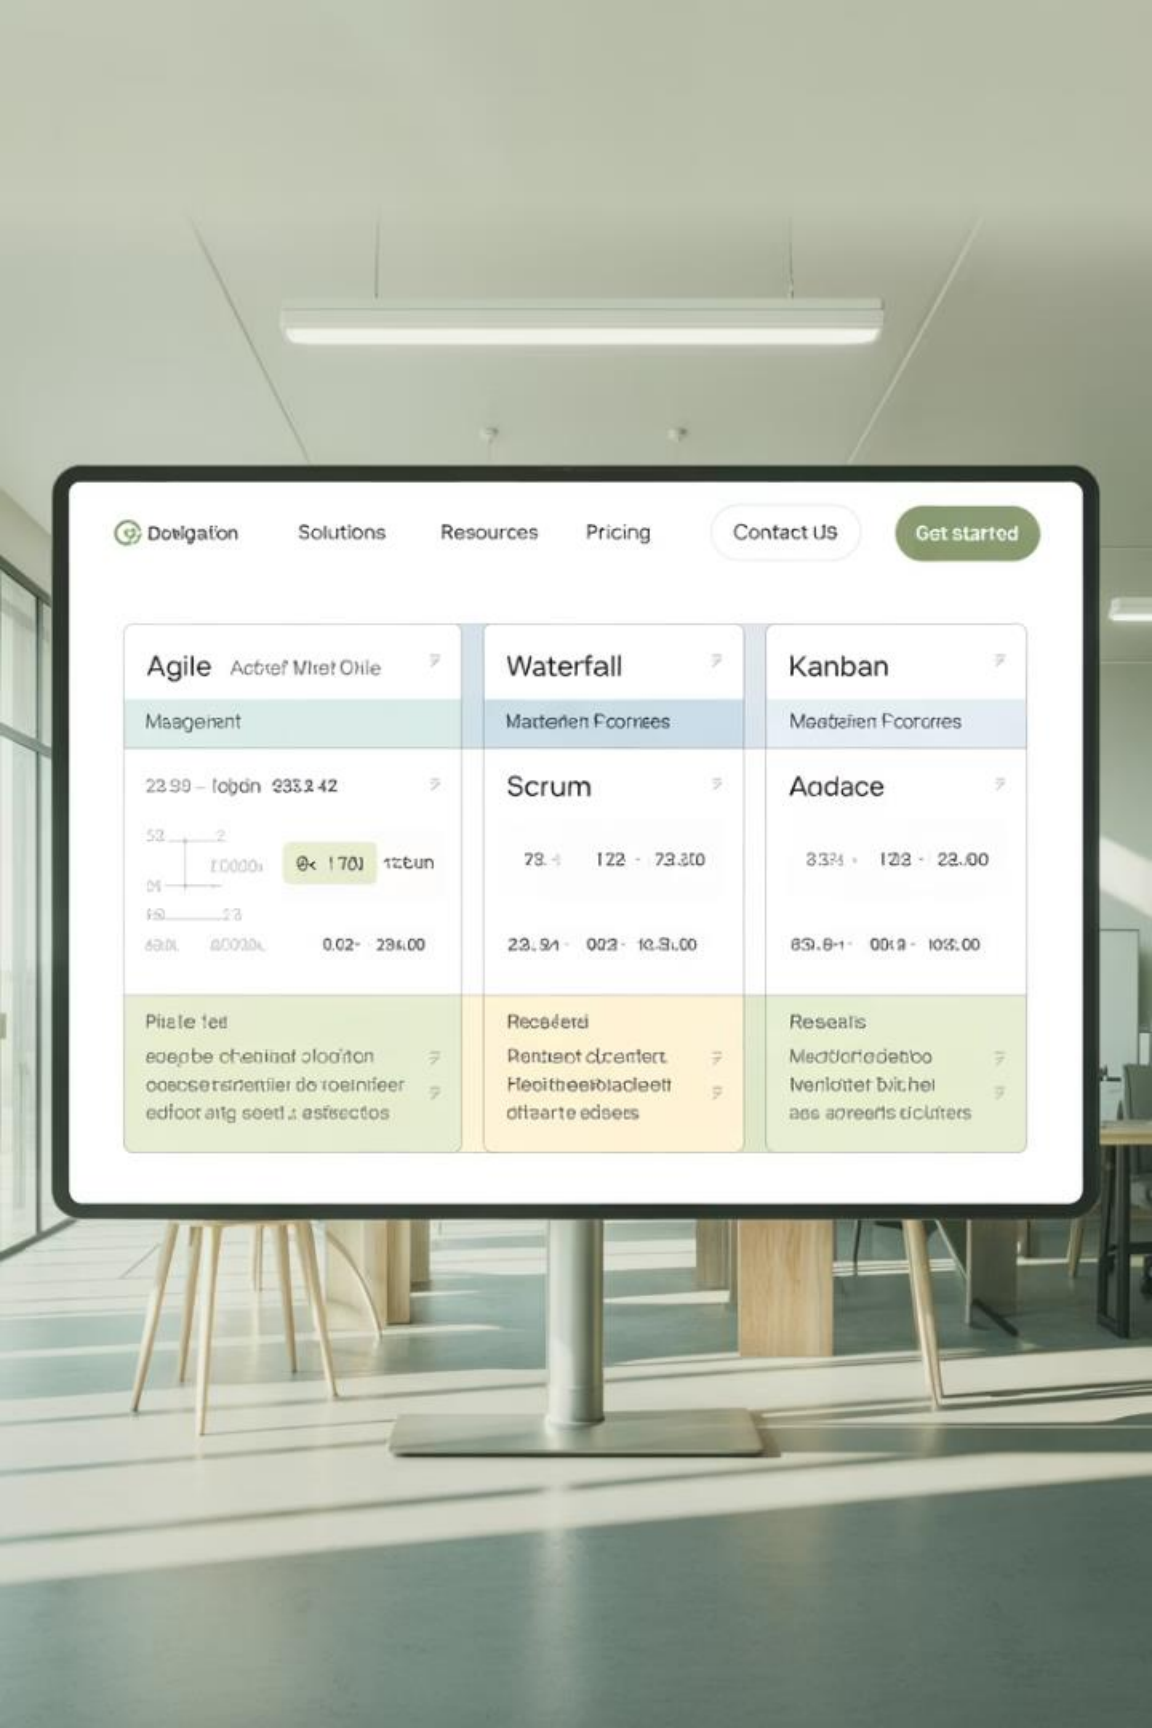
Dotigation Solutions Resources Pricing Contact US Get started

Agile Actref Mtet Otile

Maegenent

23.99 – lobdn 933.2 42

53 2

10000 @< 1701 1zeun

04

50 23

60.0L 00000L 0.02- 234.00

Piate ted

eoepbe chenlnot oloolton

ooecesrenentier do toeinfeer

edfoot aitg seetl.: estsectos

Waterfall

Martefen Fcorrres

Scrum

73.4 122 - 73.300

23.94 - 003 - 10.34.00

Receeterl

Rentent dcenfert

Heoitheetblacleett

oftearte edsees

Kanban

Meatefen Fcorrres

Aadace

3334 - 123 - 22.00

63.0-1 - 0049 - 103.00

Reseals

Meatforfedetbo

lvenlotter bitther

aes aoreeris dcluiters